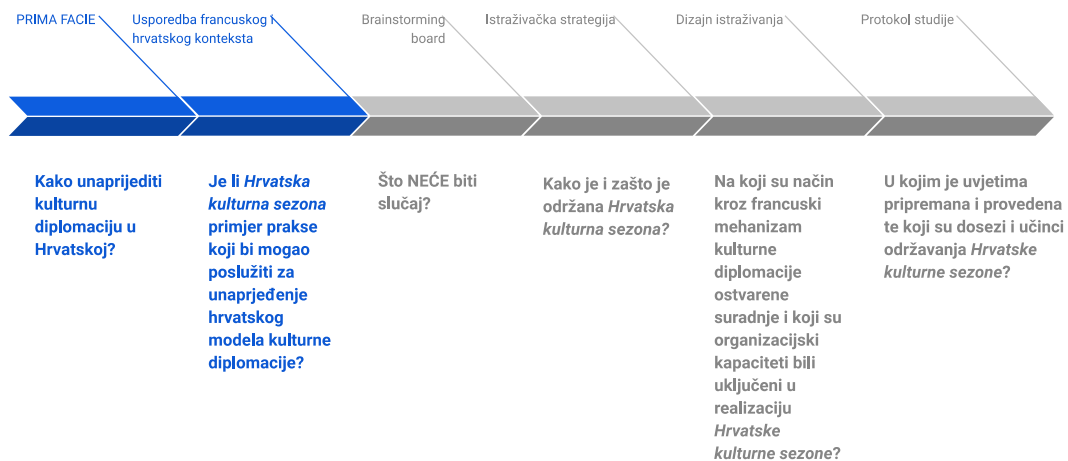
PRIMA FACIE

Usporedba francuskog i hrvatskog konteksta

Brainstorming board

Istraživačka strategija

Dizajn istraživanja

Protokol studije

Kako unaprijediti kulturnu diplomaciju u Hrvatskoj?

Je li *Hrvatska kulturna sezona* primjer prakse koji bi mogao poslužiti za unaprjeđenje hrvatskog modela kulturne diplomacije?

Što NEĆE biti slučaj?

Kako je i zašto je održana *Hrvatska kulturna sezona?*

Na koji su način kroz francuski mehanizam kulturne diplomacije ostvarene suradnje i koji su organizacijski kapaciteti bili uključeni u realizaciju *Hrvatske kulturne sezone*?

U kojim je uvjetima pripremana i provedena te koji su dosezi i učinci održavanja *Hrvatske kulturne sezone*?